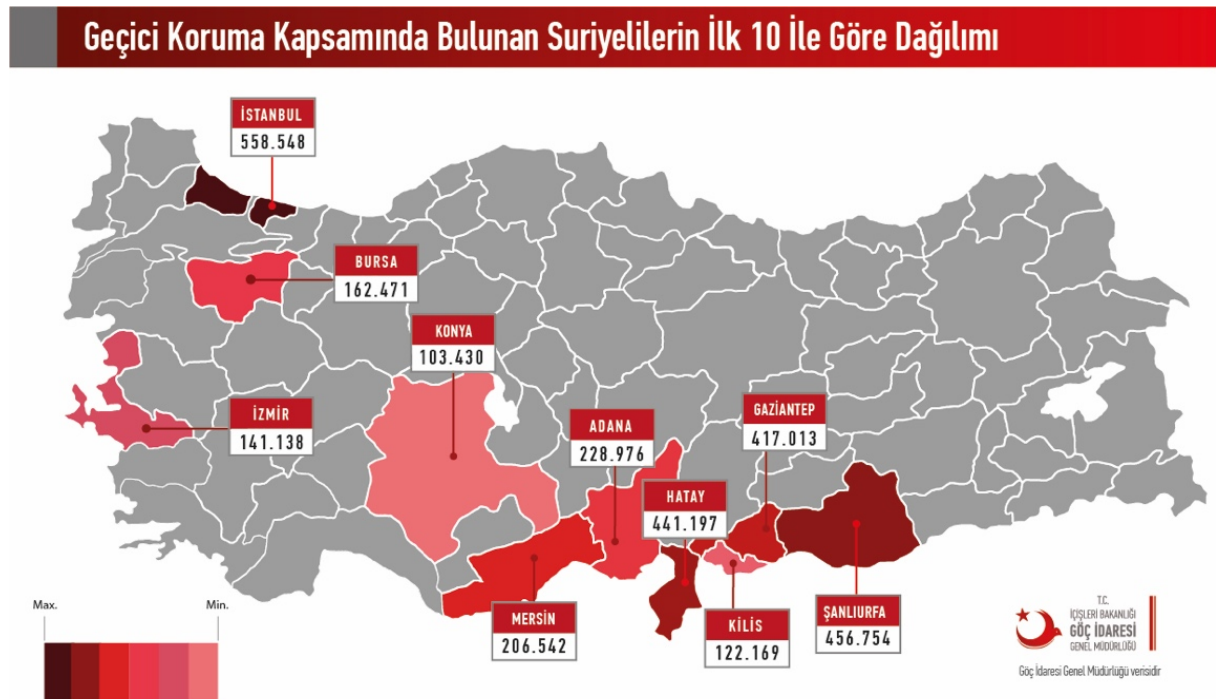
Geçici Koruma Kapsamında Bulunan Suriyelilerin İlk 10 İle Göre Dağılımı

İSTANBUL
558.548

BURSA
162.471

KONYA
103.430

İZMİR
141.138

ADANA
228.976

GAZİANTEP
417.013

HATAY
441.197

MERSİN
206.542

KİLİS
122.169

ŞANLIURFA
456.754

Max.
Min.

T.C.
İÇİŞLERİ BAKANLIĞI
GÖÇ İDARESİ
GENEL MÜDÜRLÜĞÜ

Göç İdaresi Genel Müdürlüğü verisidir